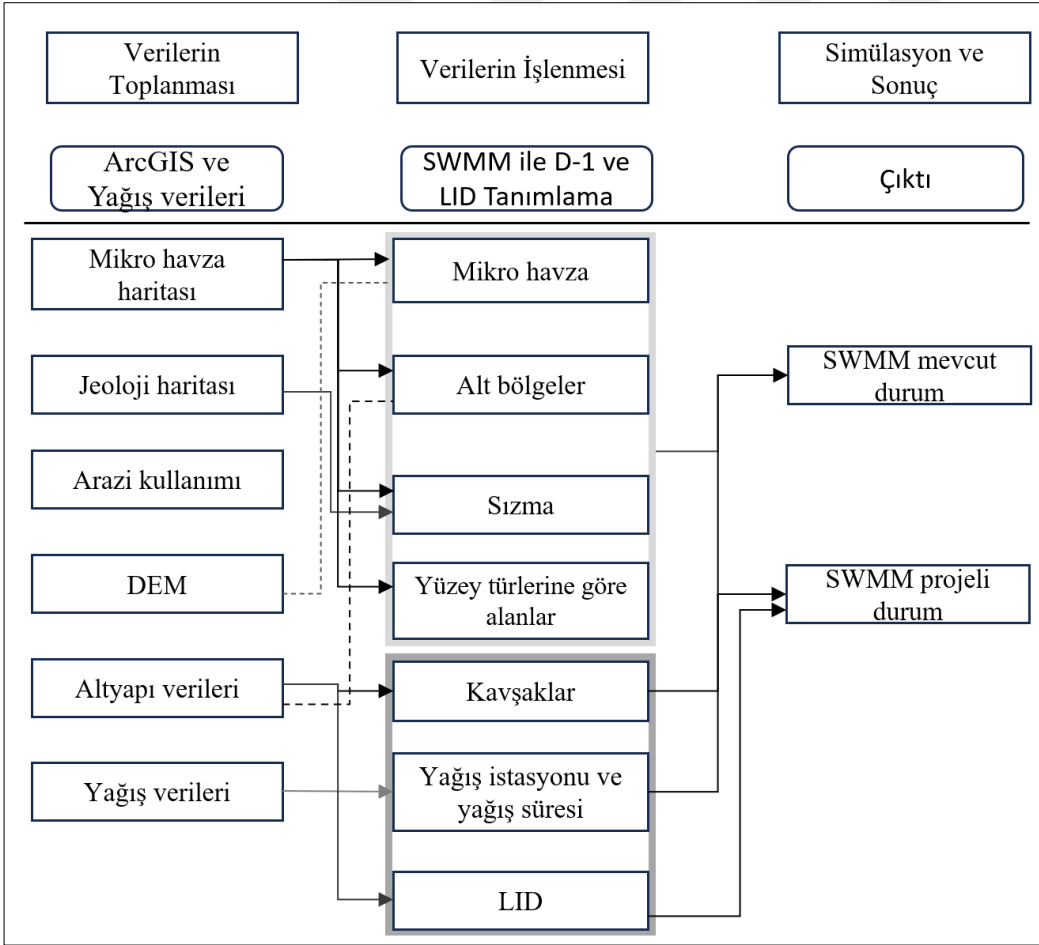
Verilerin Toplanması

Verilerin İşlenmesi

Simülasyon ve Sonuç

ArcGIS ve Yağış verileri

SWMM ile D-1 ve LID Tanımlama

Çıktı

Mikro havza haritası

Mikro havza

Jeoloji haritası

Alt bölgeler

SWMM mevcut durum

Arazi kullanımı

Sızma

DEM

Yüzey türlerine göre alanlar

SWMM projeli durum

Altyapı verileri

Kavşaklar

Yağış verileri

Yağış istasyonu ve yağış süresi

LID